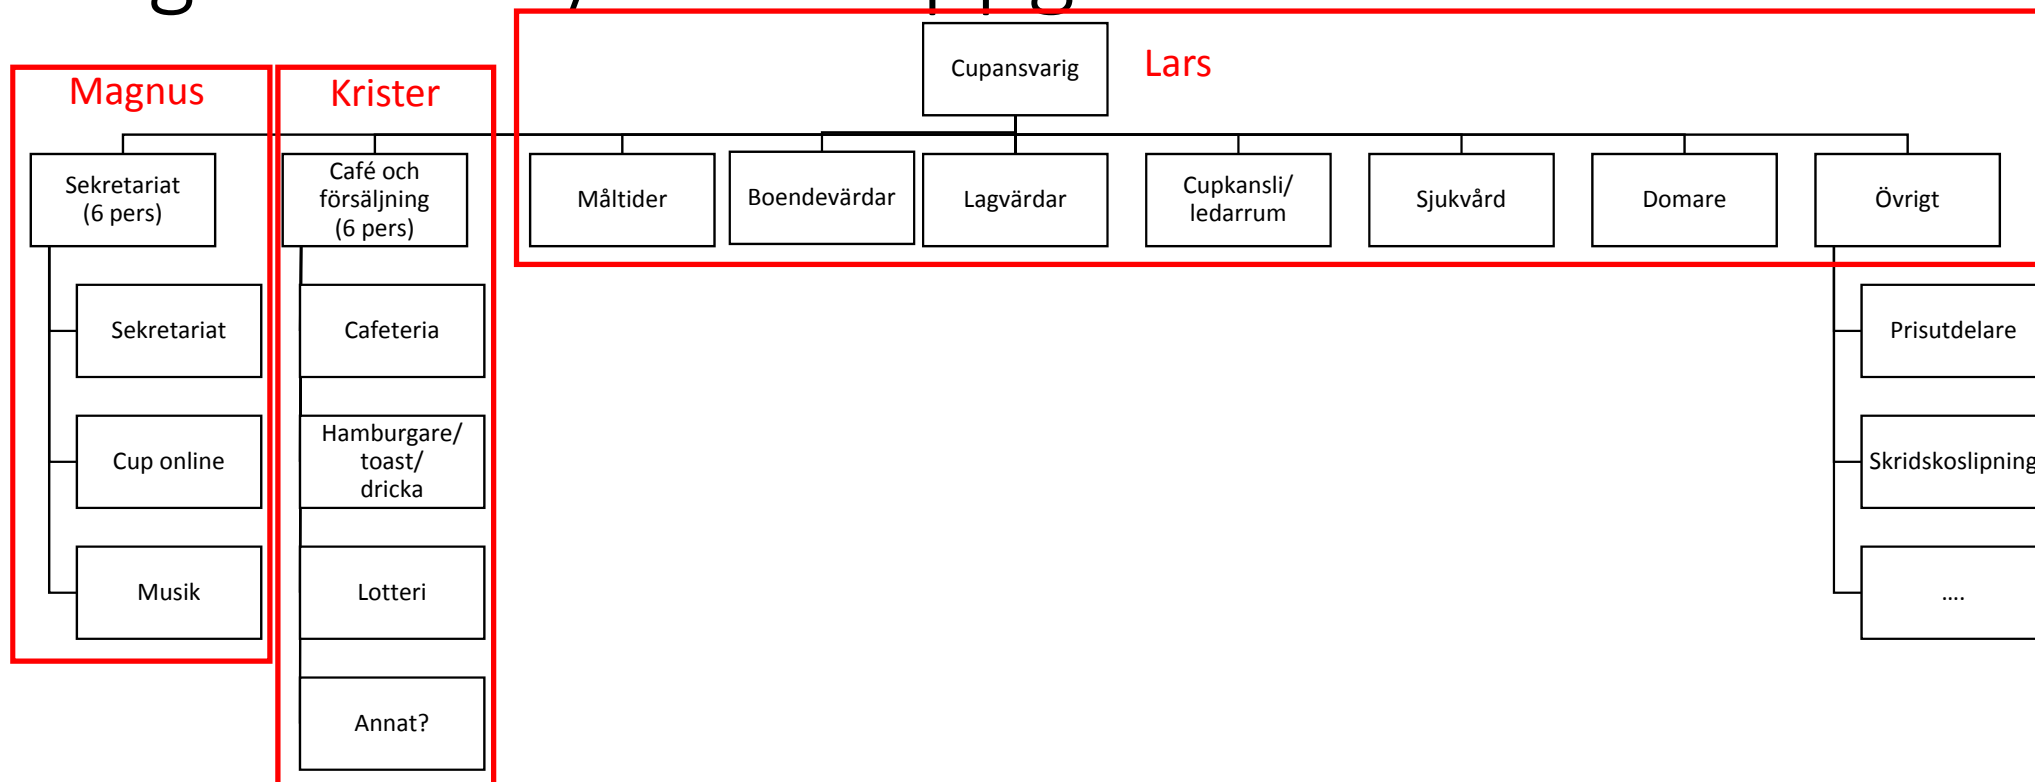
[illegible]

Cupansvarig

Lars

Magnus

Krister

Sekretariat (6 pers)

Café och försäljning (6 pers)

Måltider

Boendevärdar

Lagvärdar

Cupkansli/ ledarrum

Sjukvård

Domare

Övrigt

Sekretariat

Cup online

Musik

Cafeteria

Hamburgare/ toast/ dricka

Lotteri

Annat?

Prisutdelare

Skridskoslipning

....